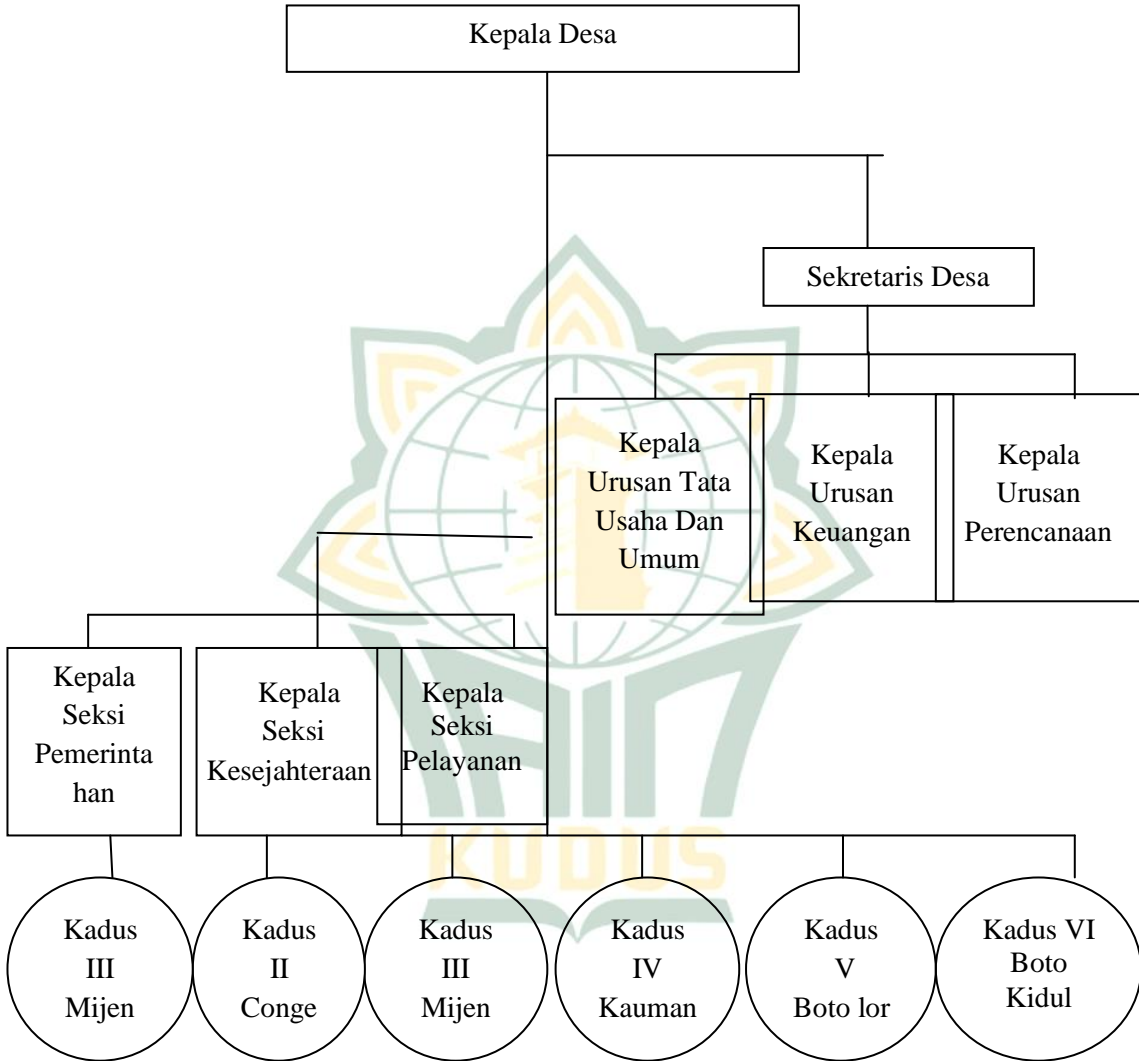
Kepala Desa

Sekretaris Desa

Kepala Urusan Tata Usaha Dan Umum

Kepala Urusan Keuangan

Kepala Urusan Perencanaan

Kepala Seksi Pemerintahan

Kepala Seksi Kesejahteraan

Kepala Seksi Pelayanan

Kadus III Mijen

Kadus II Conge

Kadus III Mijen

Kadus IV Kauman

Kadus V Boto lor

Kadus VI Boto Kidul

KUDUS